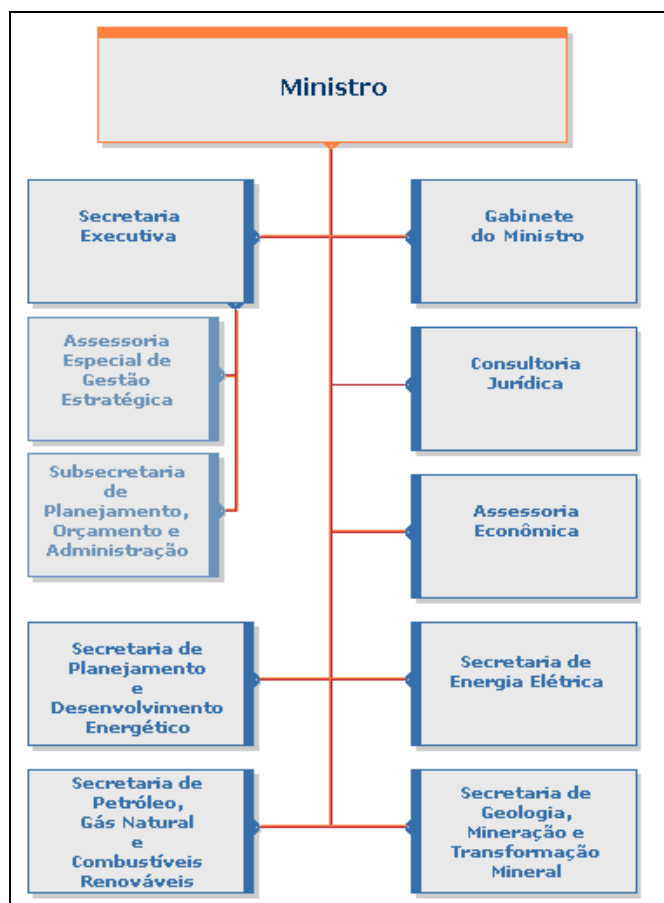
Ministro

Secretaria Executiva

Assessoria Especial de Gestão Estratégica

Subsecretaria de Planejamento, Orçamento e Administração

Gabinete do Ministro

Consultoria Jurídica

Assessoria Econômica

Secretaria de Planejamento e Desenvolvimento Energético

Secretaria de Energia Elétrica

Secretaria de Petróleo, Gás Natural e Combustíveis Renováveis

Secretaria de Geologia, Mineração e Transformação Mineral